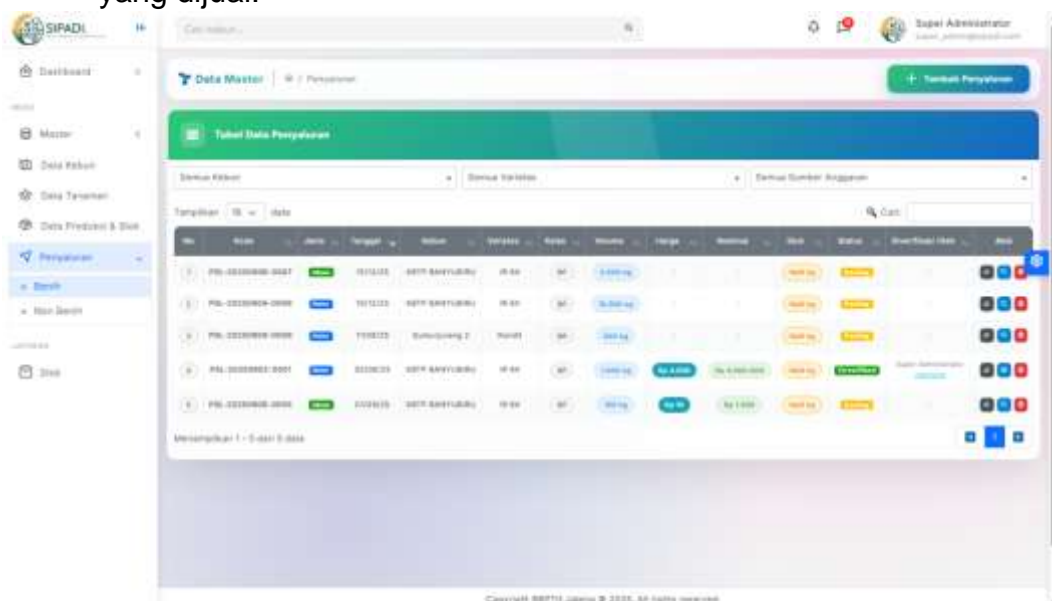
yang dijual.

SIPADI

Cari sesuatu...

Super Administrator

Dashboard

Master

Data Kebun

Data Tanaman

Data Produksi & Stok

Penyaluran

Benih

Non Benih

Stok

Data Master | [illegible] / Penyaluran

+ Tambah Penyaluran

Tabel Data Penyaluran

Semua Kebun

Semua Varietas

Semua Sumber Anggaran

Tampilkan 10 data

Cari:

| No | Kode | Jenis | Tanggal | Kebun | Varietas | Kelas | Volume | Harga | Nominal | Stok | Status | Diverifikasi Oleh | Aksi |
|---|---|---|---|---|---|---|---|---|---|---|---|---|---|
| 1 | PNL-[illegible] | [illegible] | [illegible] | KBTP BANYUBIRU | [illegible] | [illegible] | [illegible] | | | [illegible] | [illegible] | | |
| 2 | PNL-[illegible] | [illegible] | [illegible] | KBTP BANYUBIRU | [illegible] | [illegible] | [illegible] | | | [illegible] | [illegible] | | |
| 3 | PNL-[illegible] | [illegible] | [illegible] | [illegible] | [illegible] | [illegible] | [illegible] | | | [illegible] | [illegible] | | |
| 4 | PNL-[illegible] | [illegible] | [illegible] | KBTP BANYUBIRU | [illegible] | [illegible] | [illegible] | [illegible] | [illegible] | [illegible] | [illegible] | Super Administrator | |
| 5 | PNL-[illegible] | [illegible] | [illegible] | KBTP BANYUBIRU | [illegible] | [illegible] | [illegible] | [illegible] | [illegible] | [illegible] | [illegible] | | |

Menampilkan 1 - 5 dari 5 data

1

Copyright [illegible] 2025. All rights reserved.